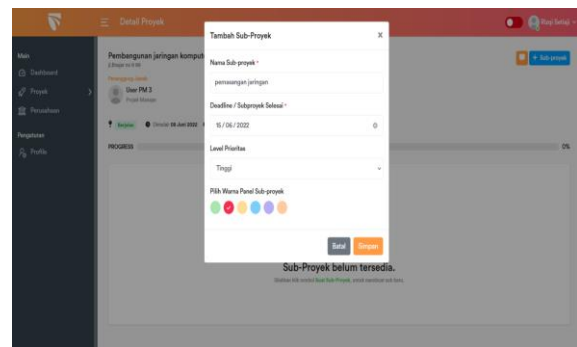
Detail Proyek

Rupi Setiaji

Main

Dashboard

Proyek

Perusahaan

Pengaturan

Profile

Pembangunan jaringan komput

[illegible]

Penanggung Jawab

User PM 3

Project Manager

Berjalan

Deadline 06 Juni 2022

PROGRESS

0%

+ Sub-proyek

Tambah Sub-Proyek

×

Nama Sub-proyek *

pemasangan jaringan

Deadline / Subproyek Selesai *

16 / 06 / 2022

Level Prioritas

Tinggi

Pilih Warna Panel Sub-proyek

Batal

Simpan

Sub-Proyek belum tersedia.

Silahkan klik tombol Buat Sub-Proyek, untuk membuat sub baru.